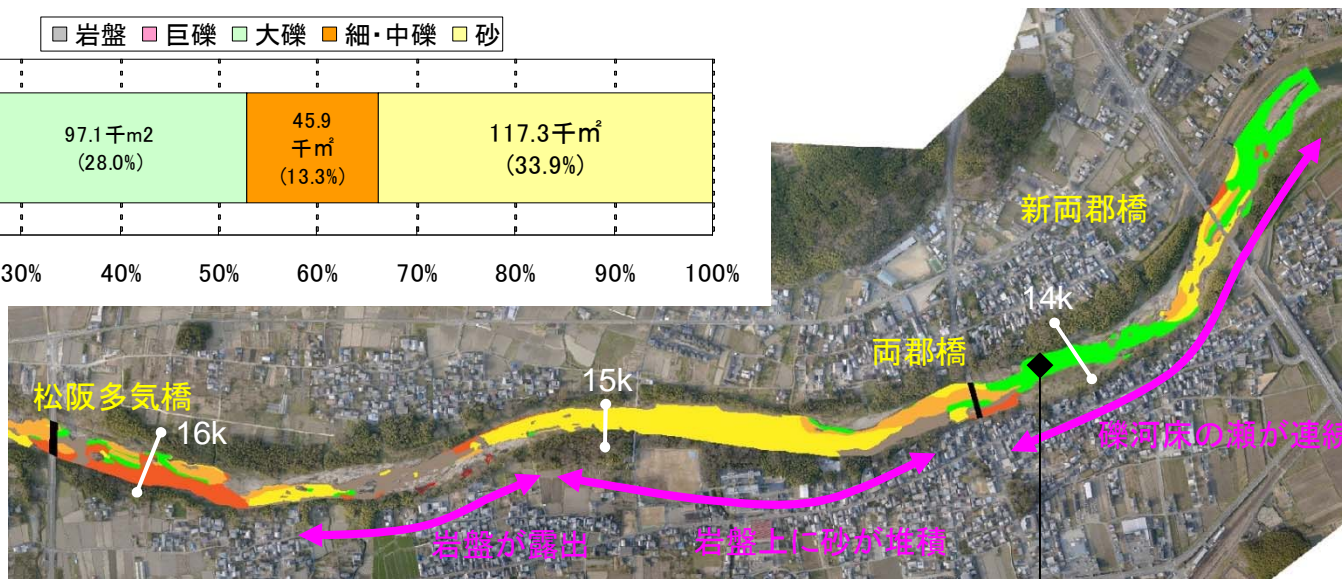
■岩盤 ■巨礫 ■大礫 ■細・中礫 ■砂

| 97.1千m2 (28.0%) | 45.9 千㎡ (13.3%) | 117.3千㎡ (33.9%) |
|---|---|---|

30% 40% 50% 60% 70% 80% 90% 100%

新両郡橋

14k

両郡橋

15k

松阪多気橋

16k

礫河床の瀬が連続

岩盤が露出

岩盤上に砂が堆積